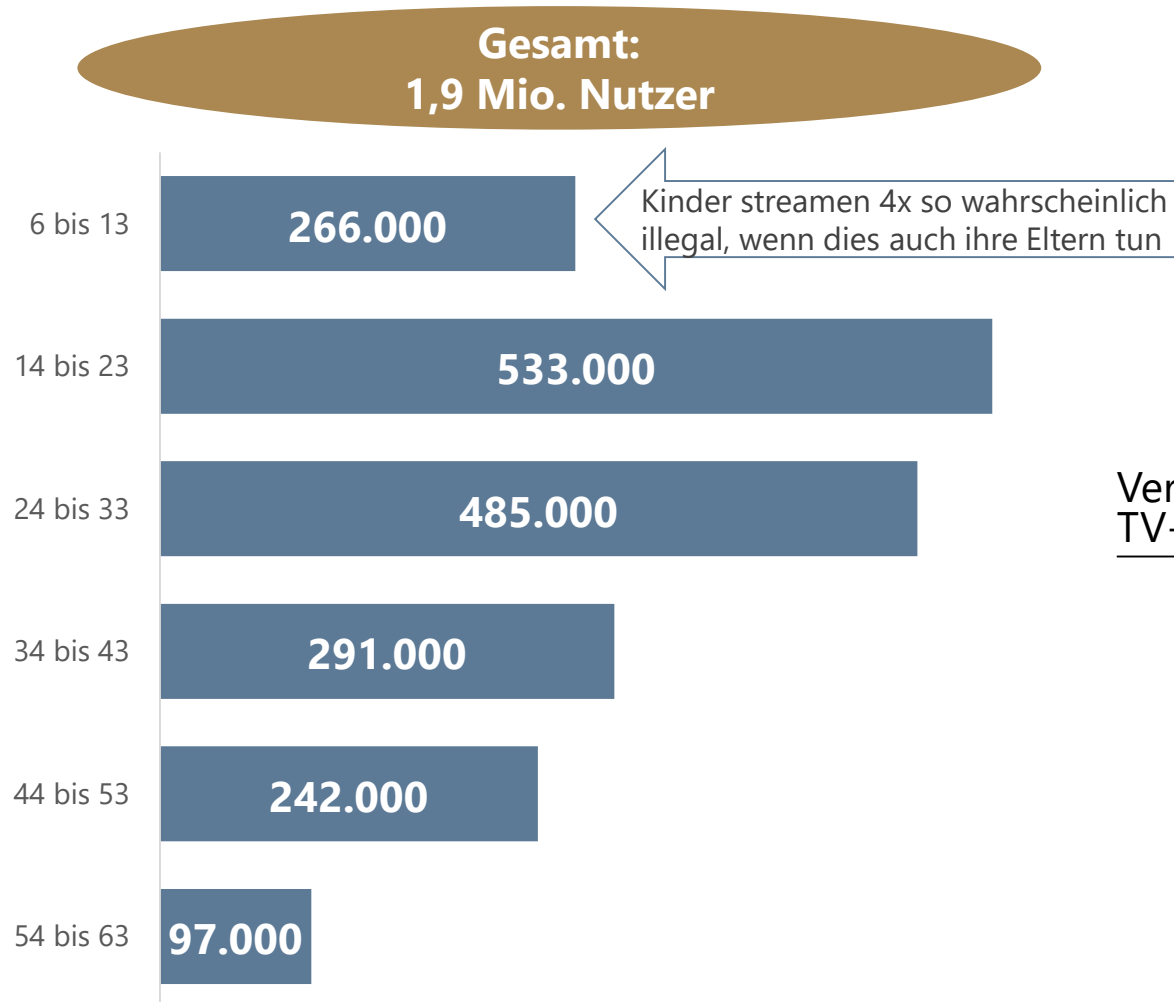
Gesamt:
1,9 Mio. Nutzer

Kinder streamen 4x so wahrscheinlich illegal, wenn dies auch ihre Eltern tun

| | |
|---|---|
| 6 bis 13 | 266.000 |
| 14 bis 23 | 533.000 |
| 24 bis 33 | 485.000 |
| 34 bis 43 | 291.000 |
| 44 bis 53 | 242.000 |
| 54 bis 63 | 97.000 |

Ver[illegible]
TV-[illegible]